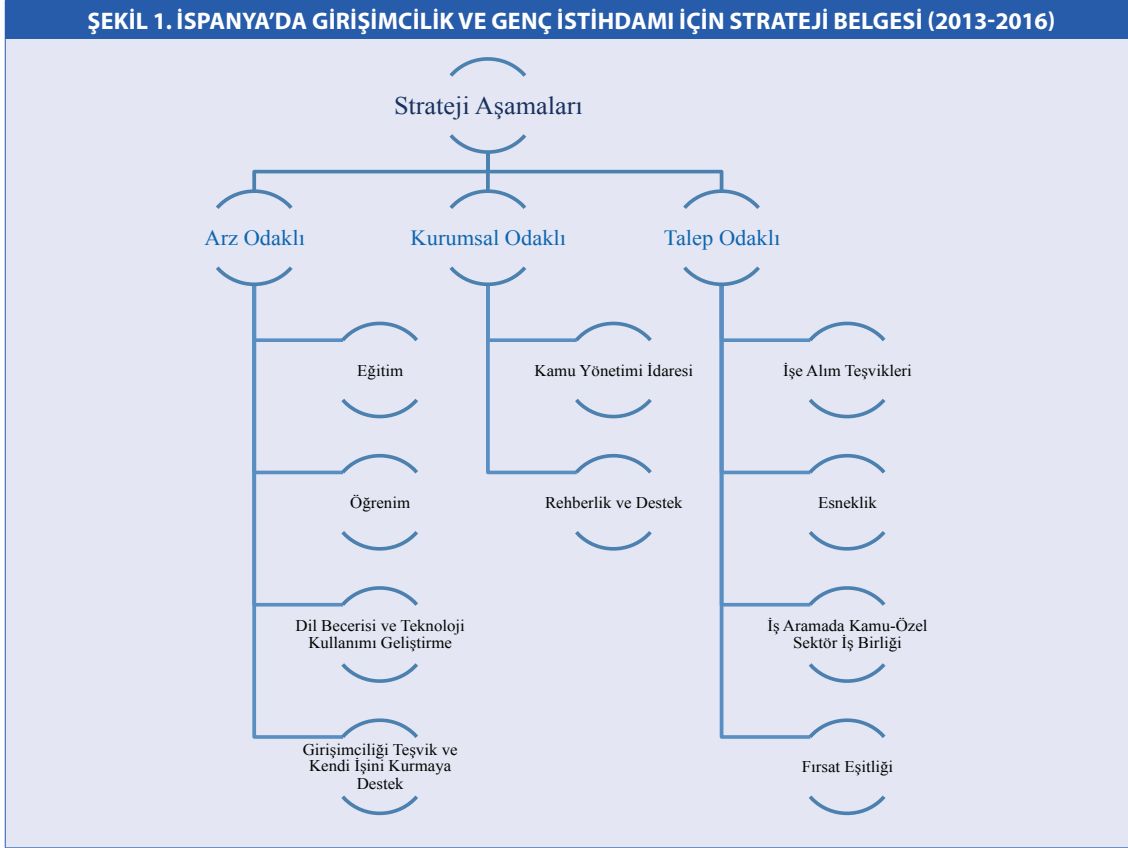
ŞEKİL 1. İSPANYA'DA GİRİŞİMCİLİK VE GENÇ İSTİHDAMI İÇİN STRATEJİ BELGESİ (2013-2016)

Strateji Aşamaları

Arz Odaklı

Kurumsal Odaklı

Talep Odaklı

Eğitim

Öğrenim

Dil Becerisi ve Teknoloji Kullanımı Geliştirme

Girişimciliği Teşvik ve Kendi İşini Kurmaya Destek

Kamu Yönetimi İdaresi

Rehberlik ve Destek

İşe Alım Teşvikleri

Esneklik

İş Aramada Kamu-Özel Sektör İş Birliği

Fırsat Eşitliği